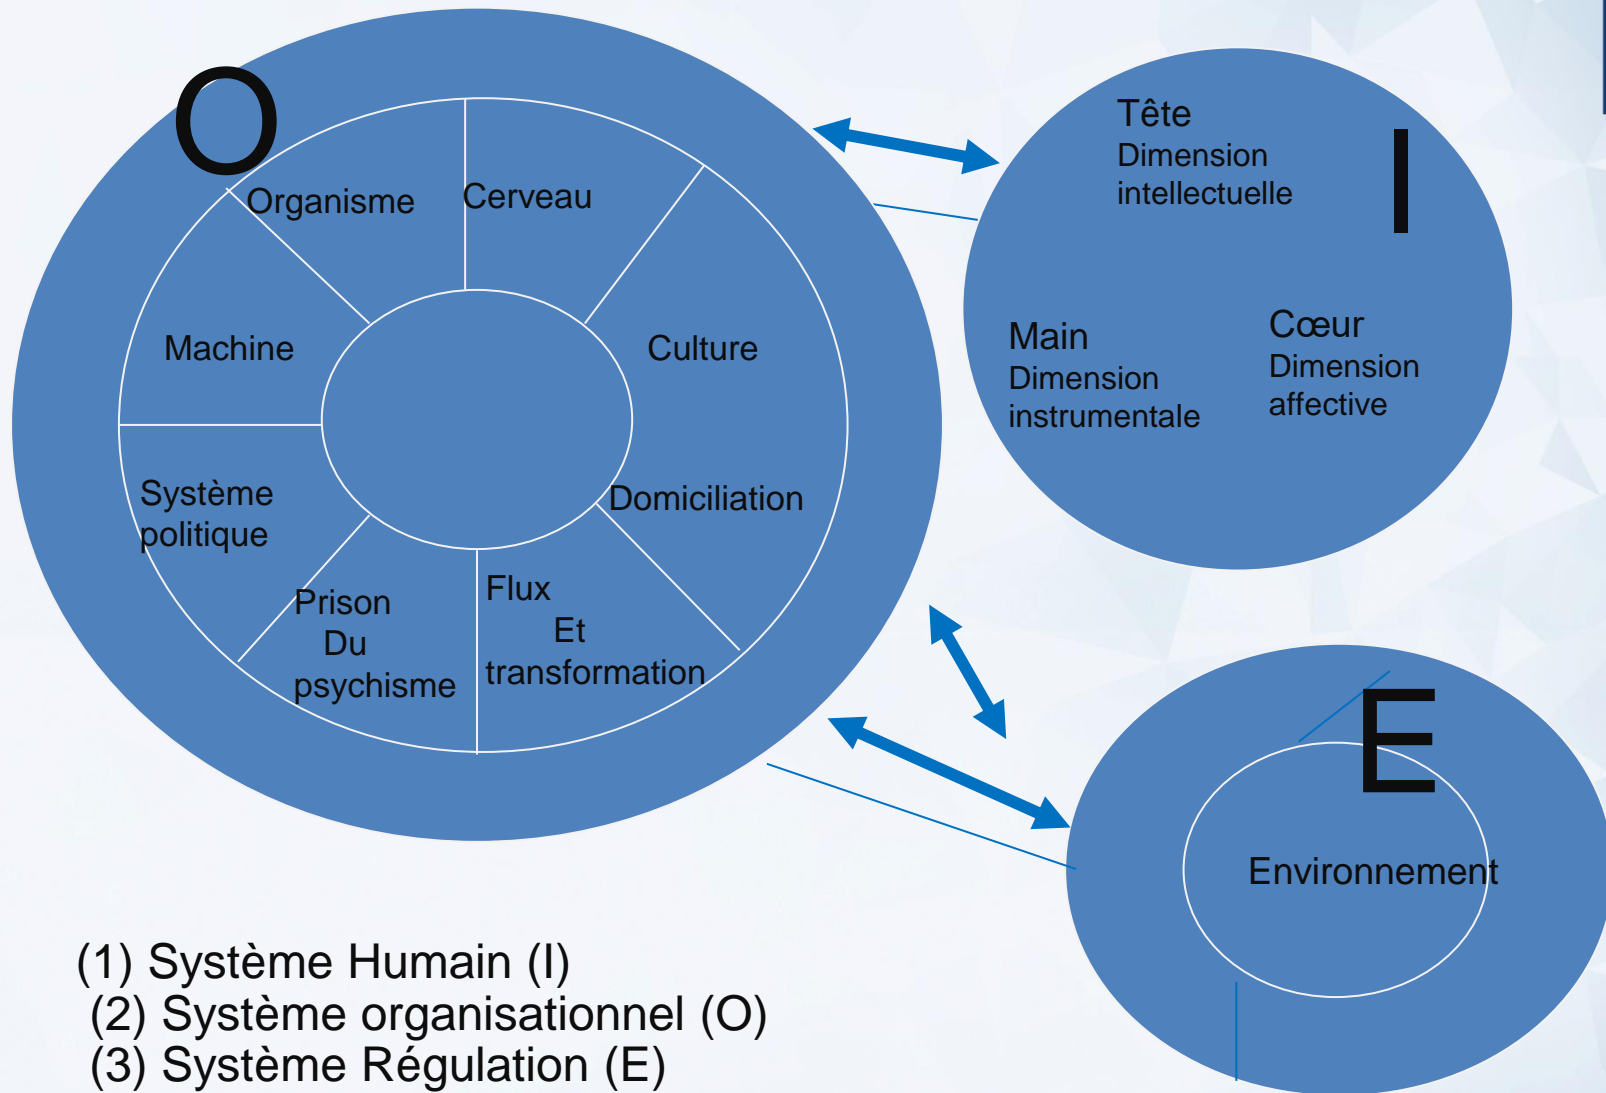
O

Organisme

Cerveau

Machine

Culture

Système politique

Domiciliation

Prison Du psychisme

Flux Et transformation

Tête Dimension intellectuelle

I

Main Dimension instrumentale

Cœur Dimension affective

E

Environnement

(1) Système Humain (I)
(2) Système organisationnel (O)
(3) Système Régulation (E)